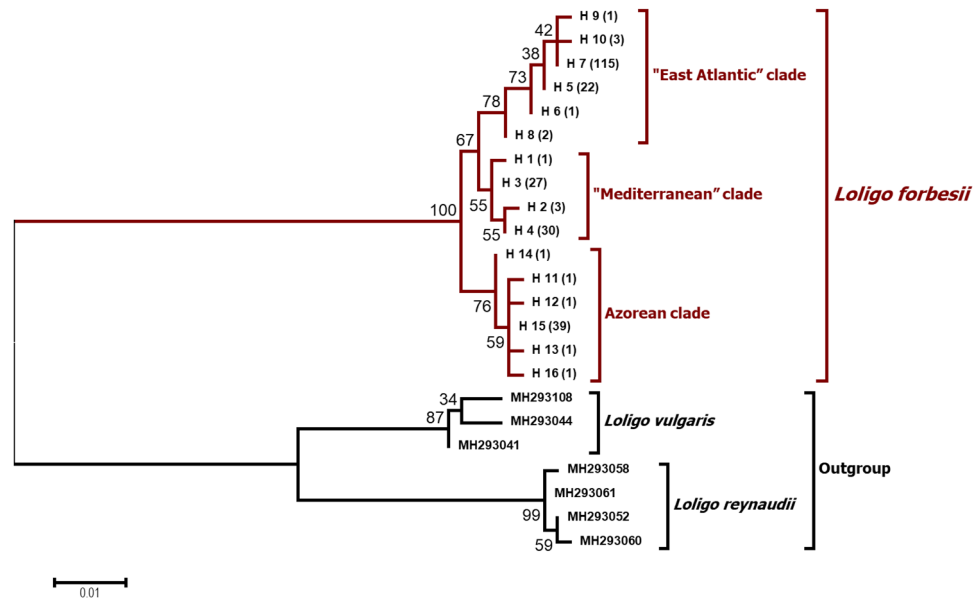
42
H 9 (1)
H 10 (3)
38
H 7 (115)
73
H 5 (22)
"East Atlantic" clade
H 6 (1)
78
H 8 (2)
67
H 1 (1)
H 3 (27)
"Mediterranean" clade
55
H 2 (3)
100
H 4 (30)
55
Loligo forbesii
H 14 (1)
H 11 (1)
H 12 (1)
76
H 15 (39)
Azorean clade
59
H 13 (1)
H 16 (1)
34
MH293108
MH293044
Loligo vulgaris
87
MH293041
Outgroup
MH293058
MH293061
Loligo reynaudii
99
MH293052
59
MH293060
0.01